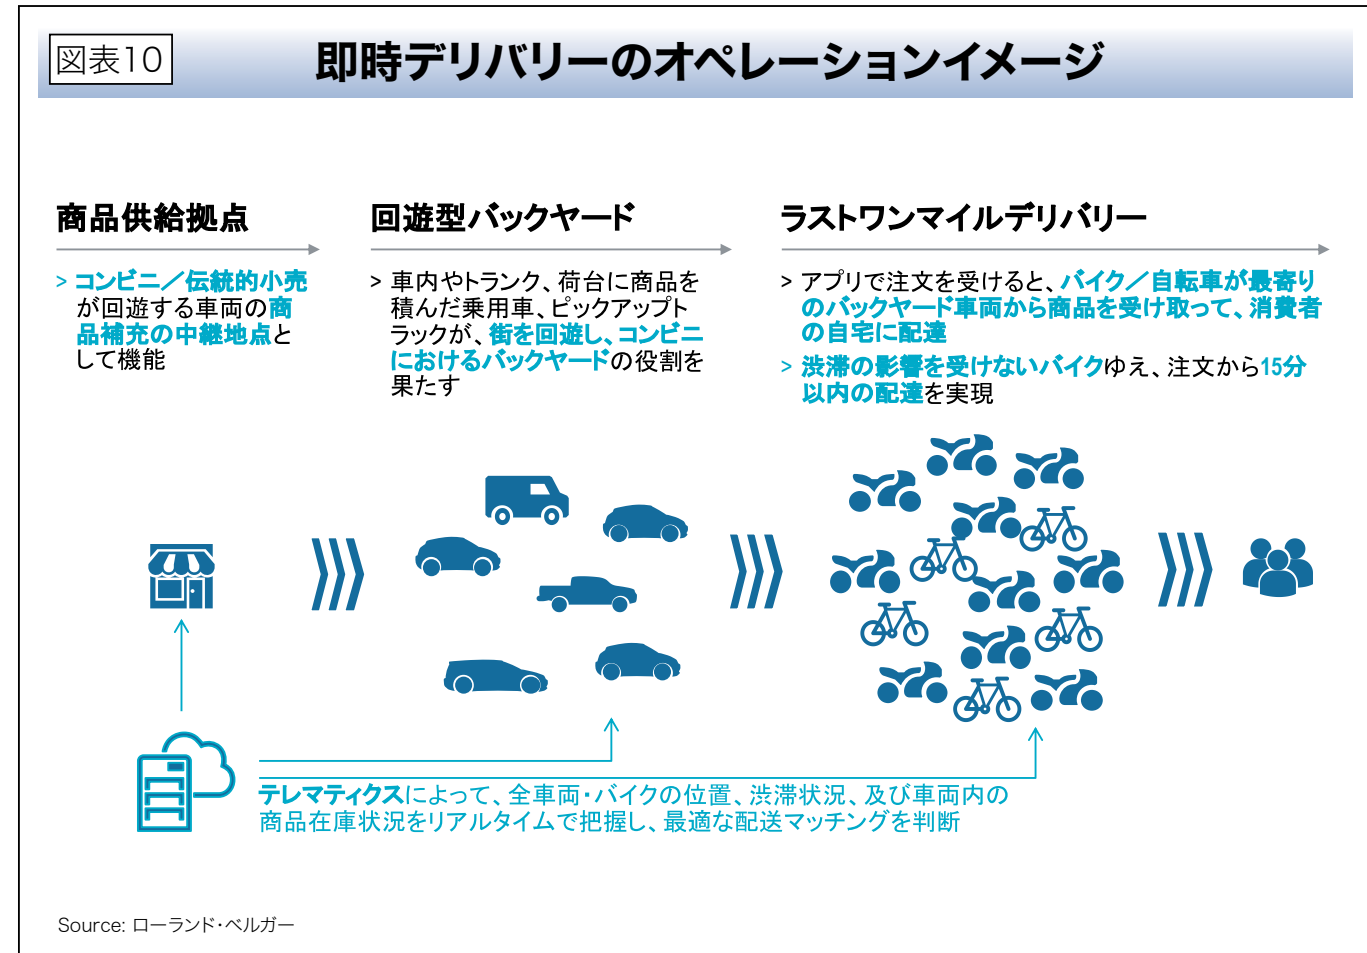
図表10

即時デリバリーのオペレーションイメージ

商品供給拠点

> コンビニ／伝統的小売が回遊する車両の商品補充の中継地点として機能

回遊型バックヤード

> 車内やトランク、荷台に商品を積んだ乗用車、ピックアップトラックが、街を回遊し、コンビニにおけるバックヤードの役割を果たす

ラストワンマイルデリバリー

> アプリで注文を受けると、バイク／自転車が最寄りのバックヤード車両から商品を受け取って、消費者の自宅に配達

> 渋滞の影響を受けないバイクゆえ、注文から15分以内の配達を実現

テレマティクスによって、全車両・バイクの位置、渋滞状況、及び車両内の商品在庫状況をリアルタイムで把握し、最適な配送マッチングを判断

Source: ローランド・ベルガー